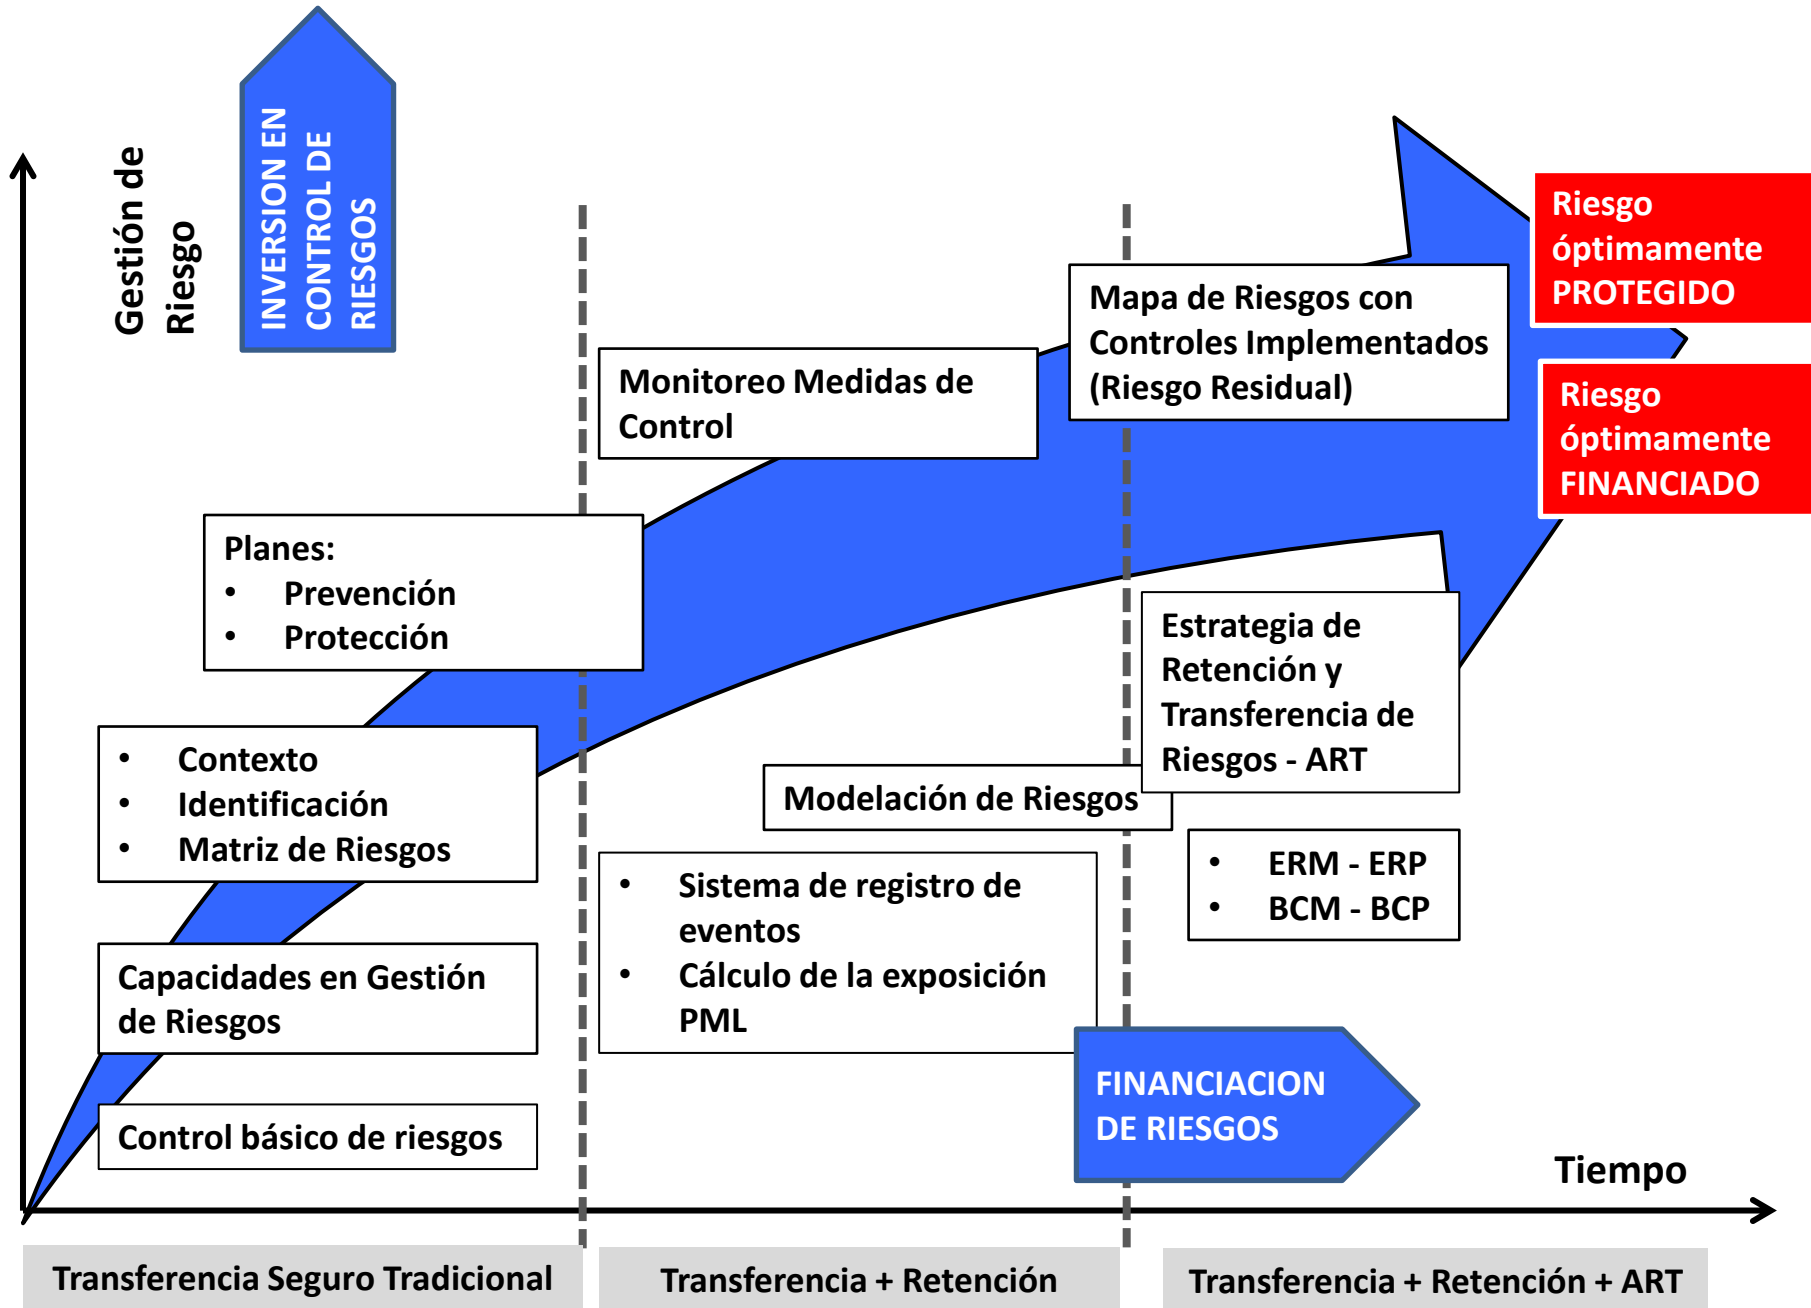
Gestión de Riesgo

INVERSION EN CONTROL DE RIESGOS

Riesgo óptimamente PROTEGIDO

Riesgo óptimamente FINANCIADO

Mapa de Riesgos con Controles Implementados (Riesgo Residual)

Monitoreo Medidas de Control

Planes:
• Prevención
• Protección

Estrategia de Retención y Transferencia de Riesgos - ART

• Contexto
• Identificación
• Matriz de Riesgos

Modelación de Riesgos

• ERM - ERP
• BCM - BCP

• Sistema de registro de eventos
• Cálculo de la exposición PML

Capacidades en Gestión de Riesgos

FINANCIACION DE RIESGOS

Control básico de riesgos

Tiempo

Transferencia Seguro Tradicional

Transferencia + Retención

Transferencia + Retención + ART